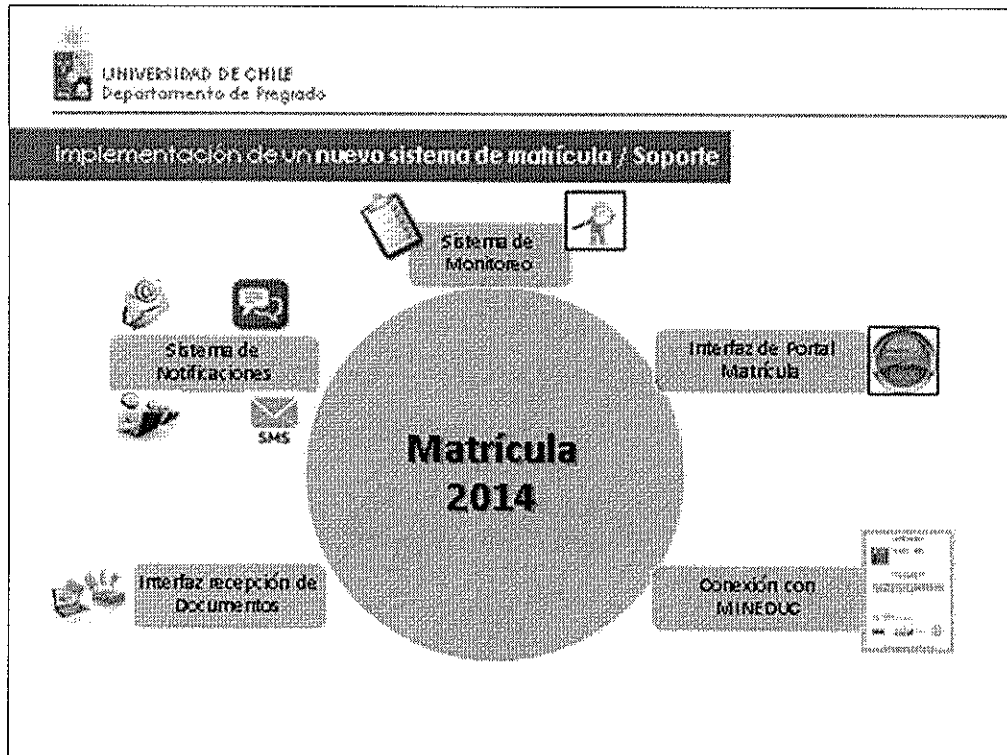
UNIVERSIDAD DE CHILE
Departamento de Pregrado

Implementación de un nuevo sistema de matrícula / Soporte

Sistema de Monitoreo

Sistema de Notificaciones

SMS

Interfaz de Portal Matrícula

Matrícula 2014

Interfaz recepción de Documentos

Conexión con MINEDUC